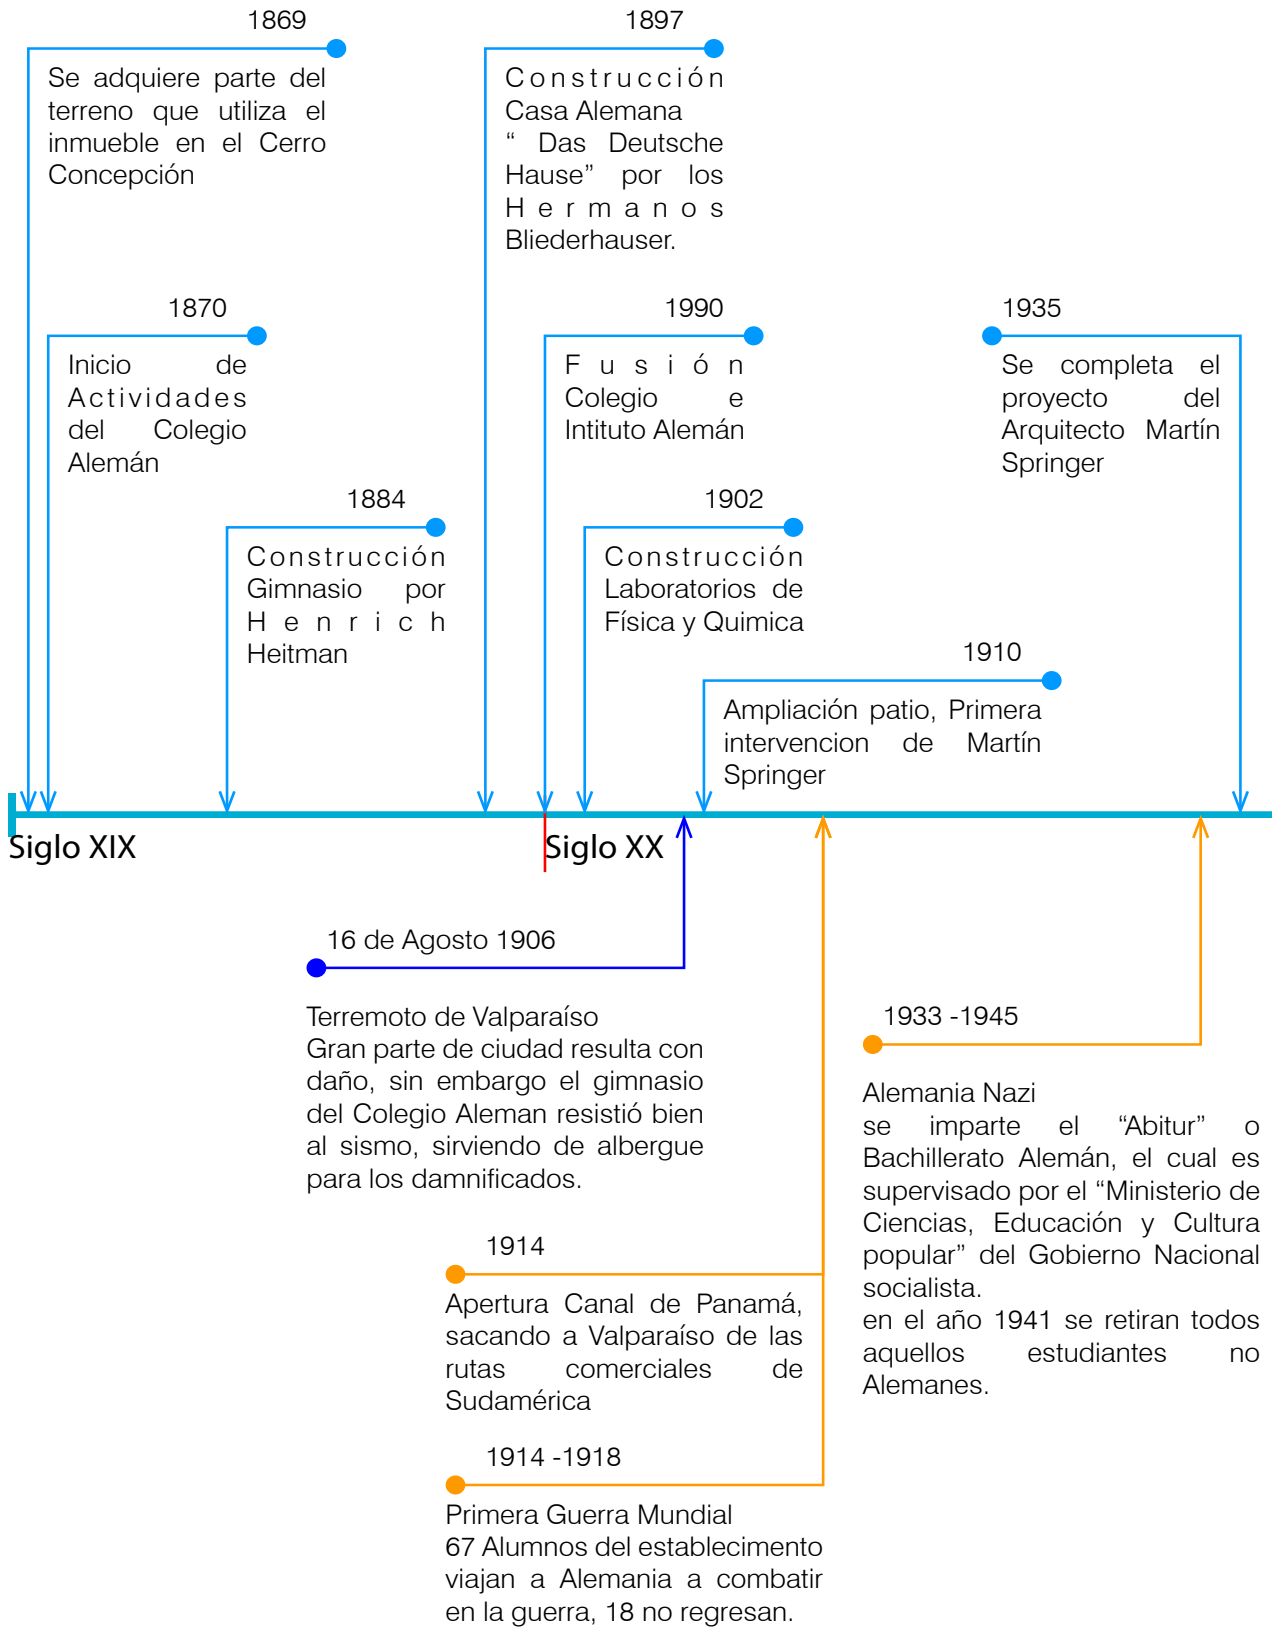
1869

Se adquiere parte del terreno que utiliza el inmueble en el Cerro Concepción

1897

Construcción Casa Alemana “ Das Deutsche Hause” por los Hermanos Bliederhauser.

1870

Inicio de Actividades del Colegio Alemán

1884

Construcción Gimnasio por Henrich Heitman

1990

Fusión Colegio e Intituto Alemán

1902

Construcción Laboratorios de Física y Quimica

1910

Ampliación patio, Primera intervencion de Martín Springer

1935

Se completa el proyecto del Arquitecto Martín Springer

Siglo XIX

Siglo XX

16 de Agosto 1906

Terremoto de Valparaíso
Gran parte de ciudad resulta con daño, sin embargo el gimnasio del Colegio Aleman resistió bien al sismo, sirviendo de albergue para los damnificados.

1933 -1945

Alemania Nazi
se imparte el “Abitur” o Bachillerato Alemán, el cual es supervisado por el “Ministerio de Ciencias, Educación y Cultura popular” del Gobierno Nacional socialista.
en el año 1941 se retiran todos aquellos estudiantes no Alemanes.

1914

Apertura Canal de Panamá, sacando a Valparaíso de las rutas comerciales de Sudamérica

1914 -1918

Primera Guerra Mundial
67 Alumnos del establecimento viajan a Alemania a combatir en la guerra, 18 no regresan.